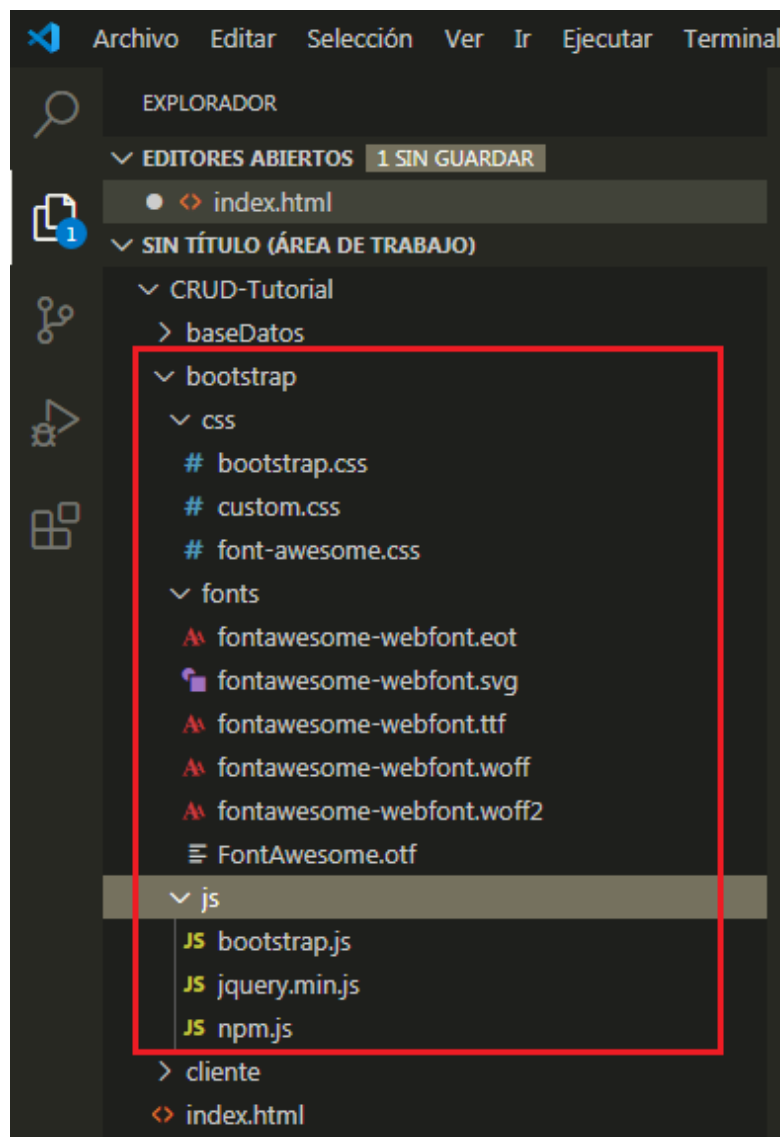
Archivo Editar Selección Ver Ir Ejecutar Terminal

EXPLORADOR

EDITORES ABIERTOS 1 SIN GUARDAR

index.html

SIN TÍTULO (ÁREA DE TRABAJO)

CRUD-Tutorial
baseDatos
bootstrap
css
# bootstrap.css
# custom.css
# font-awesome.css
fonts
fontawesome-webfont.eot
fontawesome-webfont.svg
fontawesome-webfont.ttf
fontawesome-webfont.woff
fontawesome-webfont.woff2
FontAwesome.otf
js
JS bootstrap.js
JS jquery.min.js
JS npm.js
cliente
index.html

1